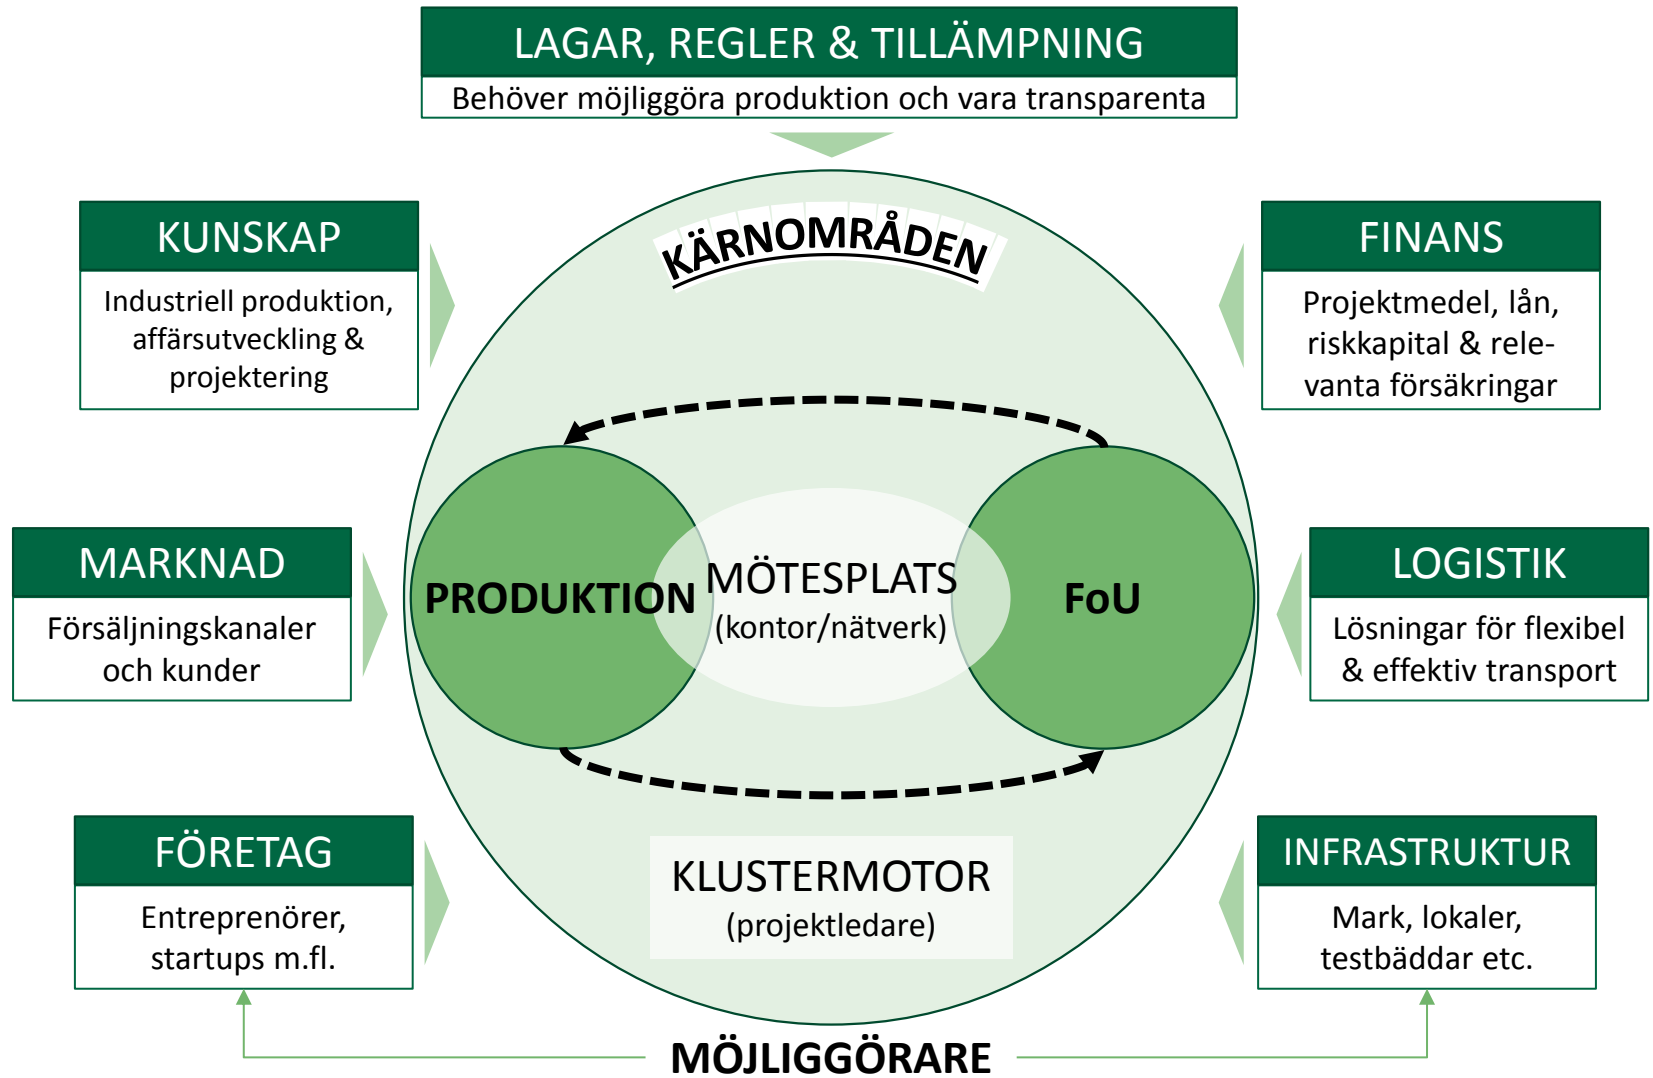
LAGAR, REGLER & TILLÄMPNING
Behöver möjliggöra produktion och vara transparenta

KUNSKAP
Industriell produktion, affärsutveckling & projektering

FINANS
Projektmedel, lån, riskkapital & relevanta försäkringar

KÄRNOMRÅDEN

MARKNAD
Försäljningskanaler och kunder

PRODUKTION

MÖTESPLATS
(kontor/nätverk)

FoU

LOGISTIK
Lösningar för flexibel & effektiv transport

FÖRETAG
Entreprenörer, startups m.fl.

KLUSTERMOTOR
(projektledare)

INFRASTRUKTUR
Mark, lokaler, testbäddar etc.

MÖJLIGGÖRARE